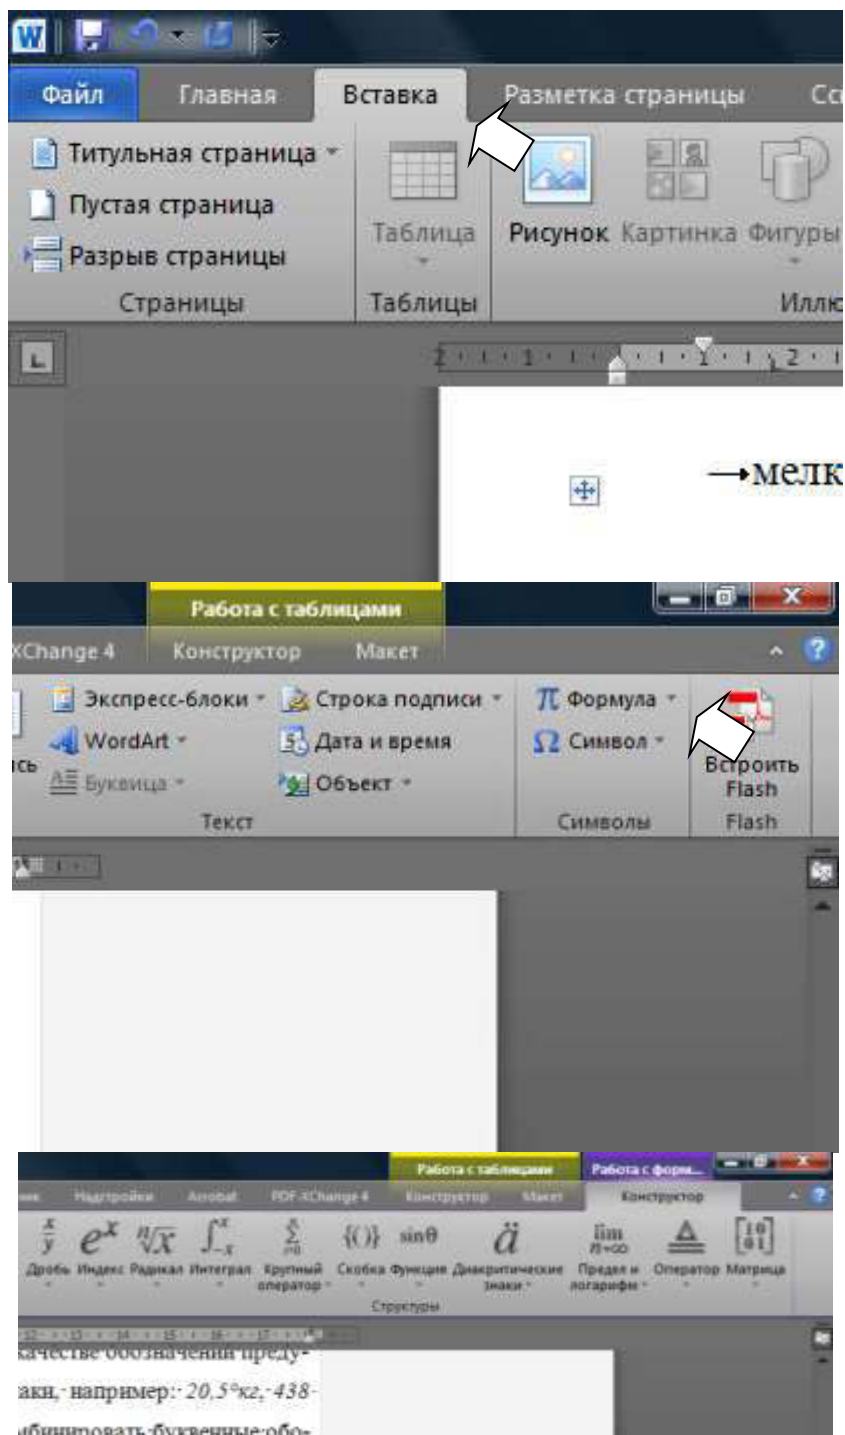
Файл Главная Вставка Разметка страницы Сс

Титульная страница
Пустая страница
Разрыв страницы
Страницы

Таблица
Таблицы

Рисунок Картинка Фигуры
Иллю

2 · 1 · 1 · 1 · 2 ·

→мелк

Работа с таблицами

XChange 4 Конструктор Макет

Экспресс-блоки
WordArt
Буквица
Строка подписи
Дата и время
Объект
Текст

Формула
Символ
Символы

Встроить Flash
Flash

Работа с таблицами Работа с форм...

Надстройки Acrobat PDF-XChange 4 Конструктор Макет Конструктор

$\frac{x}{y}$ $e^x$ $\sqrt[n]{x}$ $\int_{-x}^{x}$ $\sum_{i=0}^{n}$ $\{()\}$ $\sin\theta$ $\ddot{a}$ $\lim_{n\to\infty}$

Дробь Индекс Радикал Интеграл Крупный оператор Скобка Функция Диакритические знаки Предел и логарифм Оператор Матрица

Структуры

12 · 13 · 14 · 15 · 16 · 17

качестве обозначений преду-

аки, например: 20,5°кг, 438

мбинировать буквенные обо-